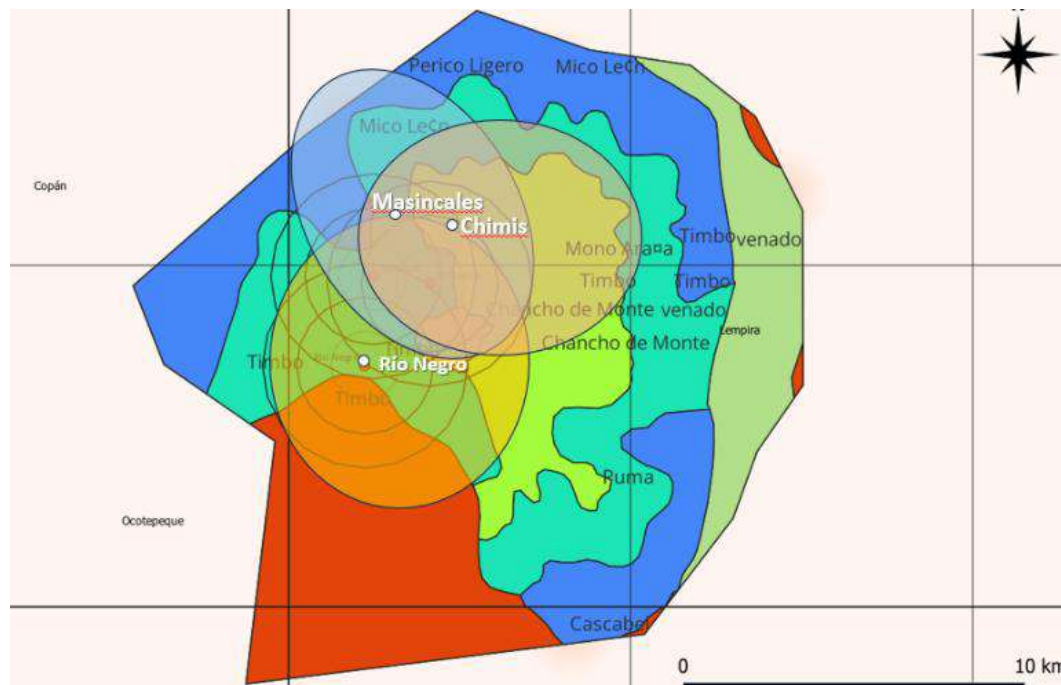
Perico Ligero
Mico Leche
Mico Leco
Copán
Masincales
Chimis
Mono Araña
Timbo
venado
Timbo
Timbo
Chancho de Monte venado
Lempira
Chancho de Monte
Timbo
Río Negro
Río Negro
Timbo
Puma
Ocotepeque
Cascabel
0
10 km